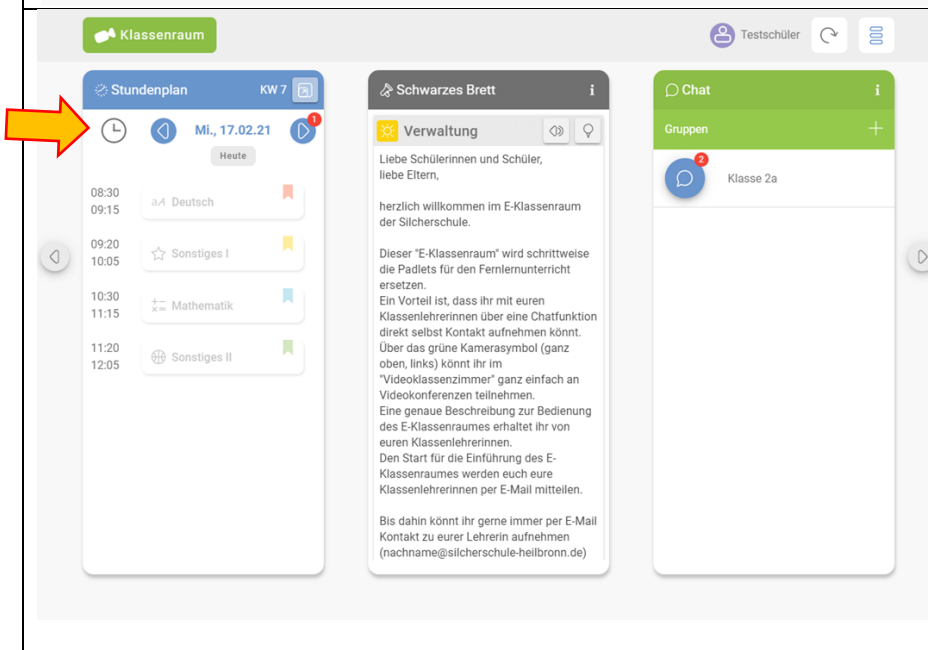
Klassenraum

Testschüler

Stundenplan KW 7

Mi., 17.02.21

1

Heute

08:30
09:15
Deutsch

09:20
10:05
Sonstiges I

10:30
11:15
Mathematik

11:20
12:05
Sonstiges II

Schwarzes Brett

Verwaltung

Liebe Schülerinnen und Schüler,
liebe Eltern,

herzlich willkommen im E-Klassenraum der Silcherschule.

Dieser "E-Klassenraum" wird schrittweise die Padlets für den Fernlernunterricht ersetzen.
Ein Vorteil ist, dass ihr mit euren Klassenlehrerinnen über eine Chatfunktion direkt selbst Kontakt aufnehmen könnt.
Über das grüne Kamerasymbol (ganz oben, links) könnt ihr im "Videoklassenzimmer" ganz einfach an Videokonferenzen teilnehmen.
Eine genaue Beschreibung zur Bedienung des E-Klassenraumes erhaltet ihr von euren Klassenlehrerinnen.
Den Start für die Einführung des E-Klassenraumes werden euch eure Klassenlehrerinnen per E-Mail mitteilen.

Bis dahin könnt ihr gerne immer per E-Mail Kontakt zu eurer Lehrerin aufnehmen (nachname@silcherschule-heilbronn.de)

Chat

Gruppen

2

Klasse 2a